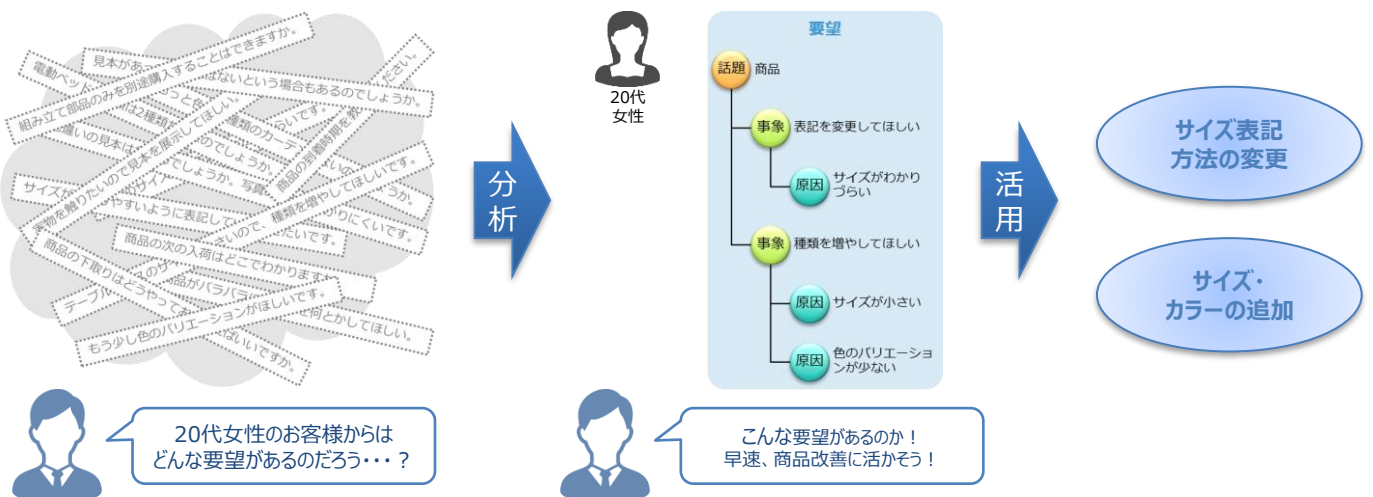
見本があ
電動ベッ
組み立て部品のみを別途購入することはできますか。
ないという場合もあるのでしょうか。
の種類
願いの見本は
実物を触りたいので見本を展示してほしい。
サイズが
やすいように表記して
商品の次の入荷はどこでわかりますか。
商品の下取りはどうやって
テーブル
もう少し色のバリエーションがほしいです。
種類を増やしてほしいです。
りにくいです。
何とかしてほしい。
ないですか。
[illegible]

分析

20代
女性

要望
話題 商品
事象 表記を変更してほしい
原因 サイズがわかりづらい
事象 種類を増やしてほしい
原因 サイズが小さい
原因 色のバリエーションが少ない

活用

サイズ表記
方法の変更

サイズ・
カラーの追加

20代女性のお客様からは
どんな要望があるのだろう・・・？

こんな要望があるのか！
早速、商品改善に活かそう！